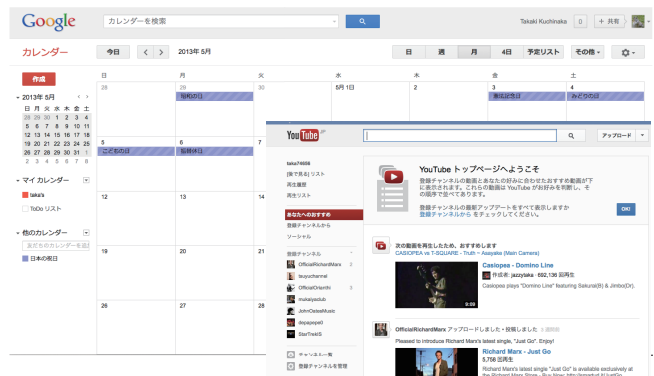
Google カレンダーを検索 Takaki Kuchinaka 0 + 共有

カレンダー 今日 < > 2013年 5月 日 週 月 4日 予定リスト その他 ▾

作成

▾ 2013年 5月 < >
日 月 火 水 木 金 土
28 29 30 1 2 3 4
5 6 7 8 9 10 11
12 13 14 15 16 17 18
19 20 21 22 23 24 25
26 27 28 29 30 31 1
2 3 4 5 6 7 8

▾ マイ カレンダー
taka's
ToDo リスト

▾ 他のカレンダー
友だちのカレンダーを追加
日本の祝日

| 日 | 月 | 火 | 水 | 木 | 金 | 土 |
|---|---|---|---|---|---|---|
| 28 | 29 昭和の日 | 30 | 5月 1日 | 2 | 3 憲法記念日 | 4 みどりの日 |
| 5 こどもの日 | 6 振替休日 | | | | | |
| 12 | 13 | | | | | |
| 19 | 20 | | | | | |
| 26 | 27 | | | | | |

YouTube アップロード ▾

taka74656
[後で見る] リスト
再生履歴
再生リスト

あなたへのおすすめ
登録チャンネルから
ソーシャル

登録チャンネル
OfficialRichardMarx 2
lauyuchannel
OfficialOrianthi
makaiyaclub
JohnOatesMusic
depapepe0
StarTrekS

チャンネル一覧
登録チャンネルを管理

YouTube トップページへようこそ
登録チャンネルの動画とあなたの好みに合わせたおすすめ動画が下に表示されます。これらの動画は YouTube が好みを判断し、その順序で並べられます。
登録チャンネルの最新アップデートを表示しますか
登録チャンネルから をチェックしてください。
OK!

次の動画を再生したため、おすすめします
CASIOPEA vs T-SQUARE - Truth ~ Asayake (Main Camera)
Casiopea - Domino Line
作成者: jazzytaka · 692,136 回再生
Casiopea plays "Domino Line" featuring Sakurai(B) & Jimbo(Dr).
9:59

OfficialRichardMarx アップロードしました・投稿しました
Pleased to introduce Richard Marx's latest single, "Just Go". Enjoy!
Richard Marx - Just Go
5,756 回再生
Richard Marx's latest single "Just Go" is available exclusively at the Richard Marx Store - Buy Now: http://smarturl.it/JustGo